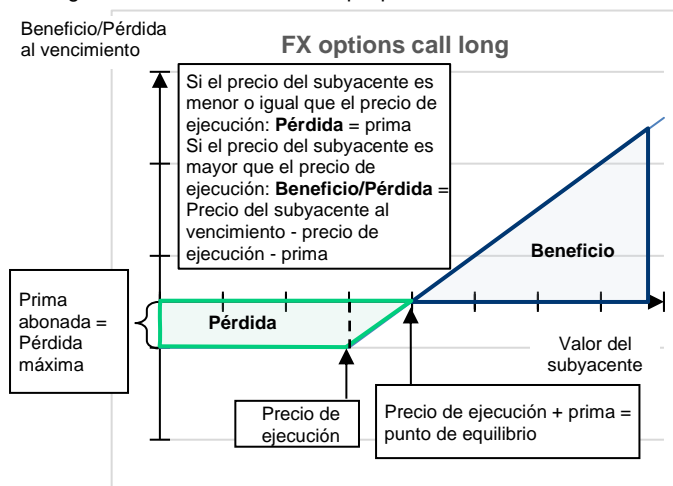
Beneficio/Pérdida al vencimiento

FX options call long

Si el precio del subyacente es menor o igual que el precio de ejecución: **Pérdida** = prima
Si el precio del subyacente es mayor que el precio de ejecución: **Beneficio/Pérdida** = Precio del subyacente al vencimiento - precio de ejecución - prima

Beneficio

Prima abonada = Pérdida máxima

Pérdida

Valor del subyacente

Precio de ejecución

Precio de ejecución + prima = punto de equilibrio